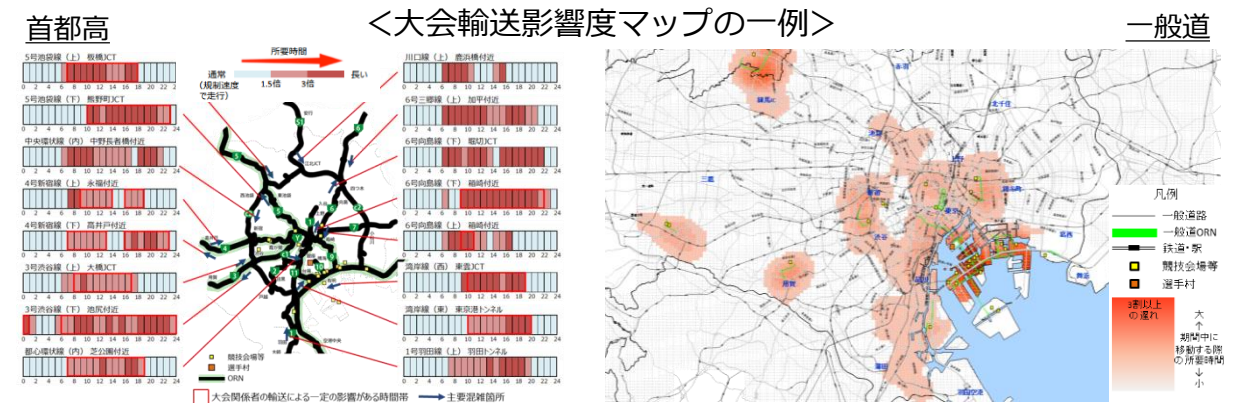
首都高

＜大会輸送影響度マップの一例＞

一般道

所要時間

通常（規制速度で走行）

1.5倍

3倍

長い

5号池袋線（上） 板橋JCT

0 2 4 6 8 10 12 14 16 18 20 22 24

5号池袋線（下） 熊野町JCT

0 2 4 6 8 10 12 14 16 18 20 22 24

中央環状線（内） 中野長者橋付近

0 2 4 6 8 10 12 14 16 18 20 22 24

4号新宿線（上） 永福付近

0 2 4 6 8 10 12 14 16 18 20 22 24

4号新宿線（下） 高井戸付近

0 2 4 6 8 10 12 14 16 18 20 22 24

3号渋谷線（上） 大橋JCT

0 2 4 6 8 10 12 14 16 18 20 22 24

3号渋谷線（下） 池尻付近

0 2 4 6 8 10 12 14 16 18 20 22 24

都心環状線（内） 芝公園付近

0 2 4 6 8 10 12 14 16 18 20 22 24

川口線（上） 鹿浜橋付近

0 2 4 6 8 10 12 14 16 18 20 22 24

6号三郷線（上） 加平付近

0 2 4 6 8 10 12 14 16 18 20 22 24

6号向島線（下） 堀切JCT

0 2 4 6 8 10 12 14 16 18 20 22 24

6号向島線（下） 箱崎付近

0 2 4 6 8 10 12 14 16 18 20 22 24

6号向島線（上） 箱崎付近

0 2 4 6 8 10 12 14 16 18 20 22 24

湾岸線（西） 東雲JCT

0 2 4 6 8 10 12 14 16 18 20 22 24

湾岸線（東） 東京港トンネル

0 2 4 6 8 10 12 14 16 18 20 22 24

1号羽田線（上） 羽田トンネル

0 2 4 6 8 10 12 14 16 18 20 22 24

競技会場等

選手村

ORN

大会関係者の輸送による一定の影響がある時間帯

主要混雑箇所

凡例

一般道路

一般道ORN

鉄道・駅

競技会場等

選手村

3割以上の遅れ

大

期間中に移動する際の所要時間

小